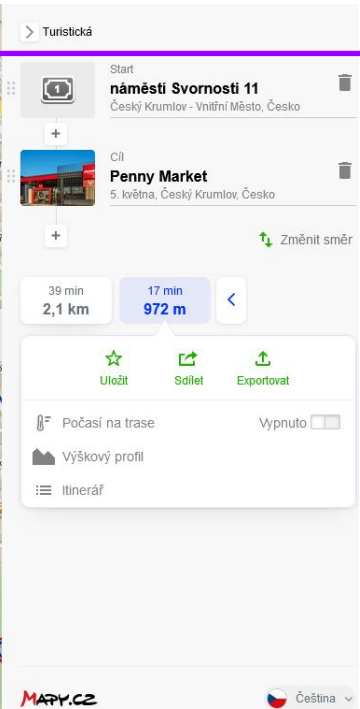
Turistická

Start
náměstí Svornosti 11
Český Krumlov - Vnitřní Město, Česko

+

Cíl
Penny Market
5. května, Český Krumlov, Česko

+

Změnit směr

39 min
2,1 km

17 min
972 m

Uložit
Sdílet
Exportovat

Počasí na trase
Vypnuto

Výškový profil

Itinerář

MAPY.CZ

Čeština